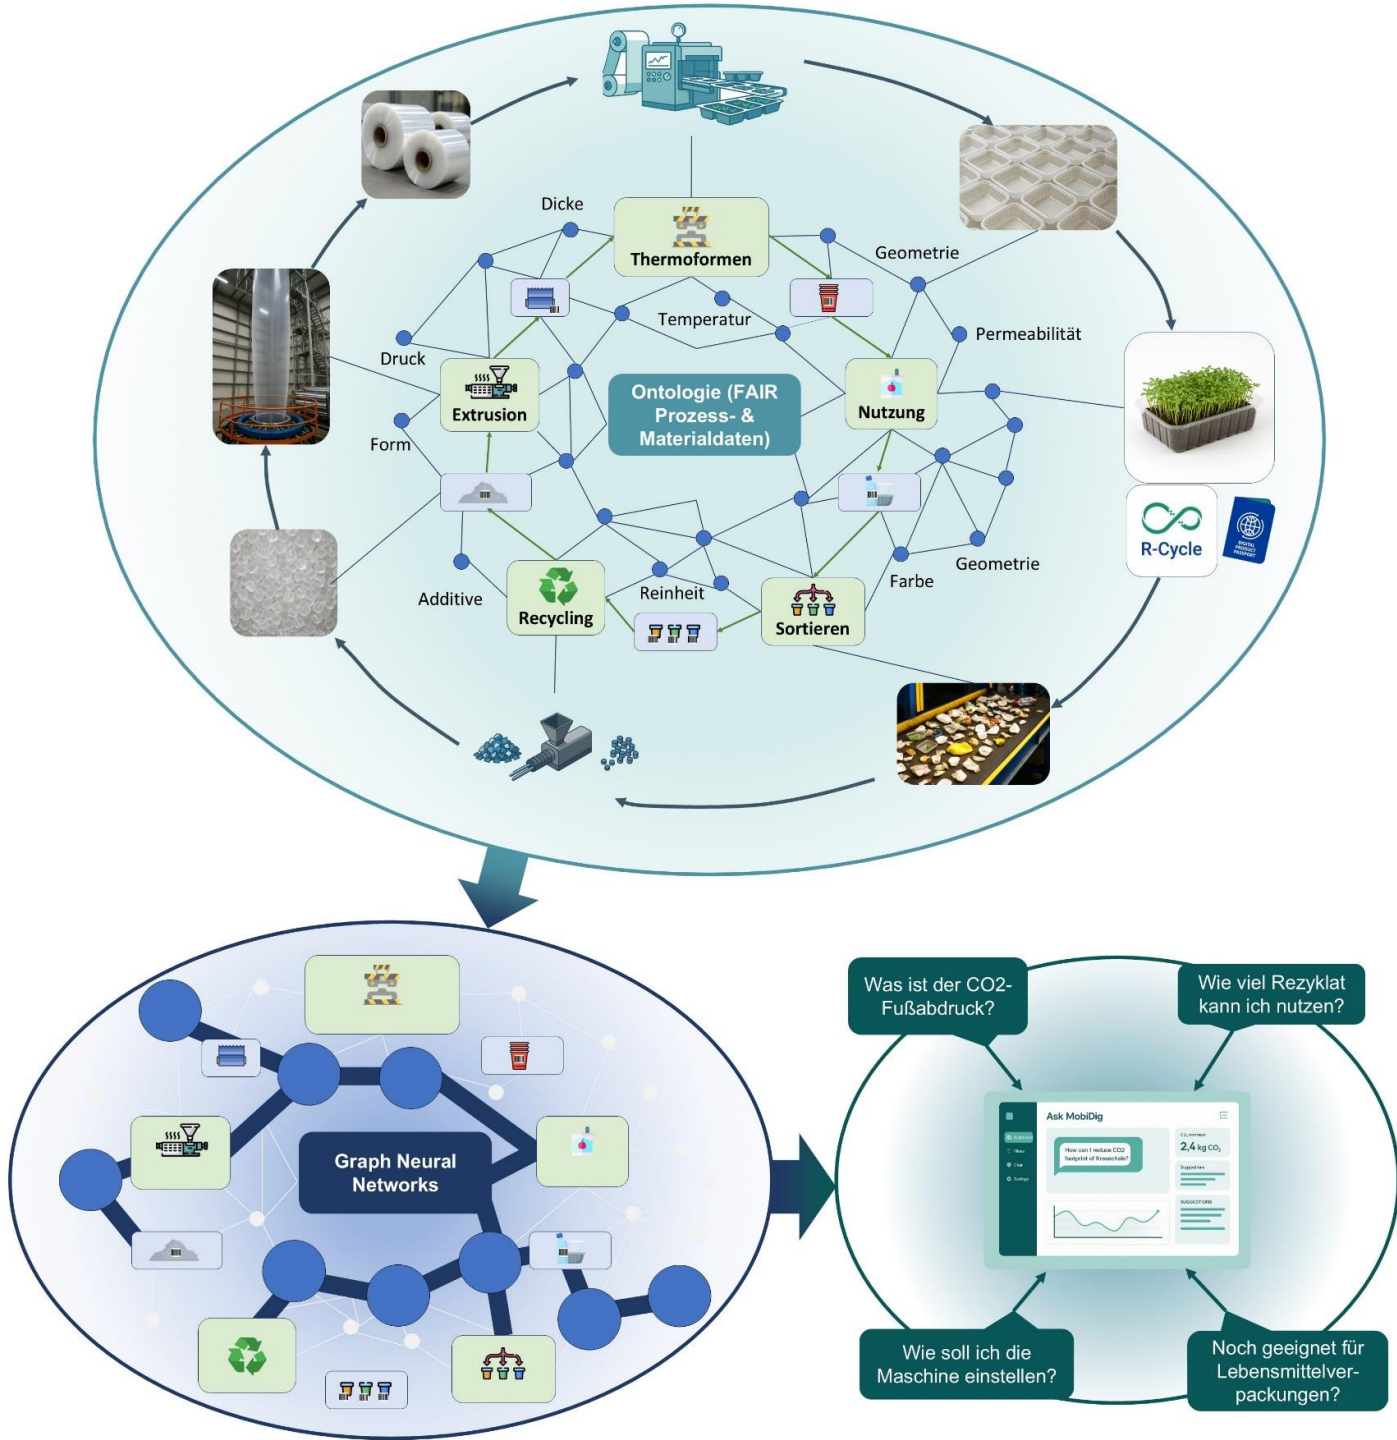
Dicke

Thermoformen

Geometrie

Temperatur

Permeabilität

Druck

Extrusion

Ontologie (FAIR Prozess- & Materialdaten)

Nutzung

Form

R-Cycle

Geometrie

Farbe

Additive

Reinheit

Recycling

Sortieren

Graph Neural Networks

Was ist der CO2-Fußabdruck?

Wie viel Rezyklat kann ich nutzen?

Ask MobiDig

How can I reduce CO2 footprint of Kresechale?

2,4 kg $CO_2$

Wie soll ich die Maschine einstellen?

Noch geeignet für Lebensmittelverpackungen?